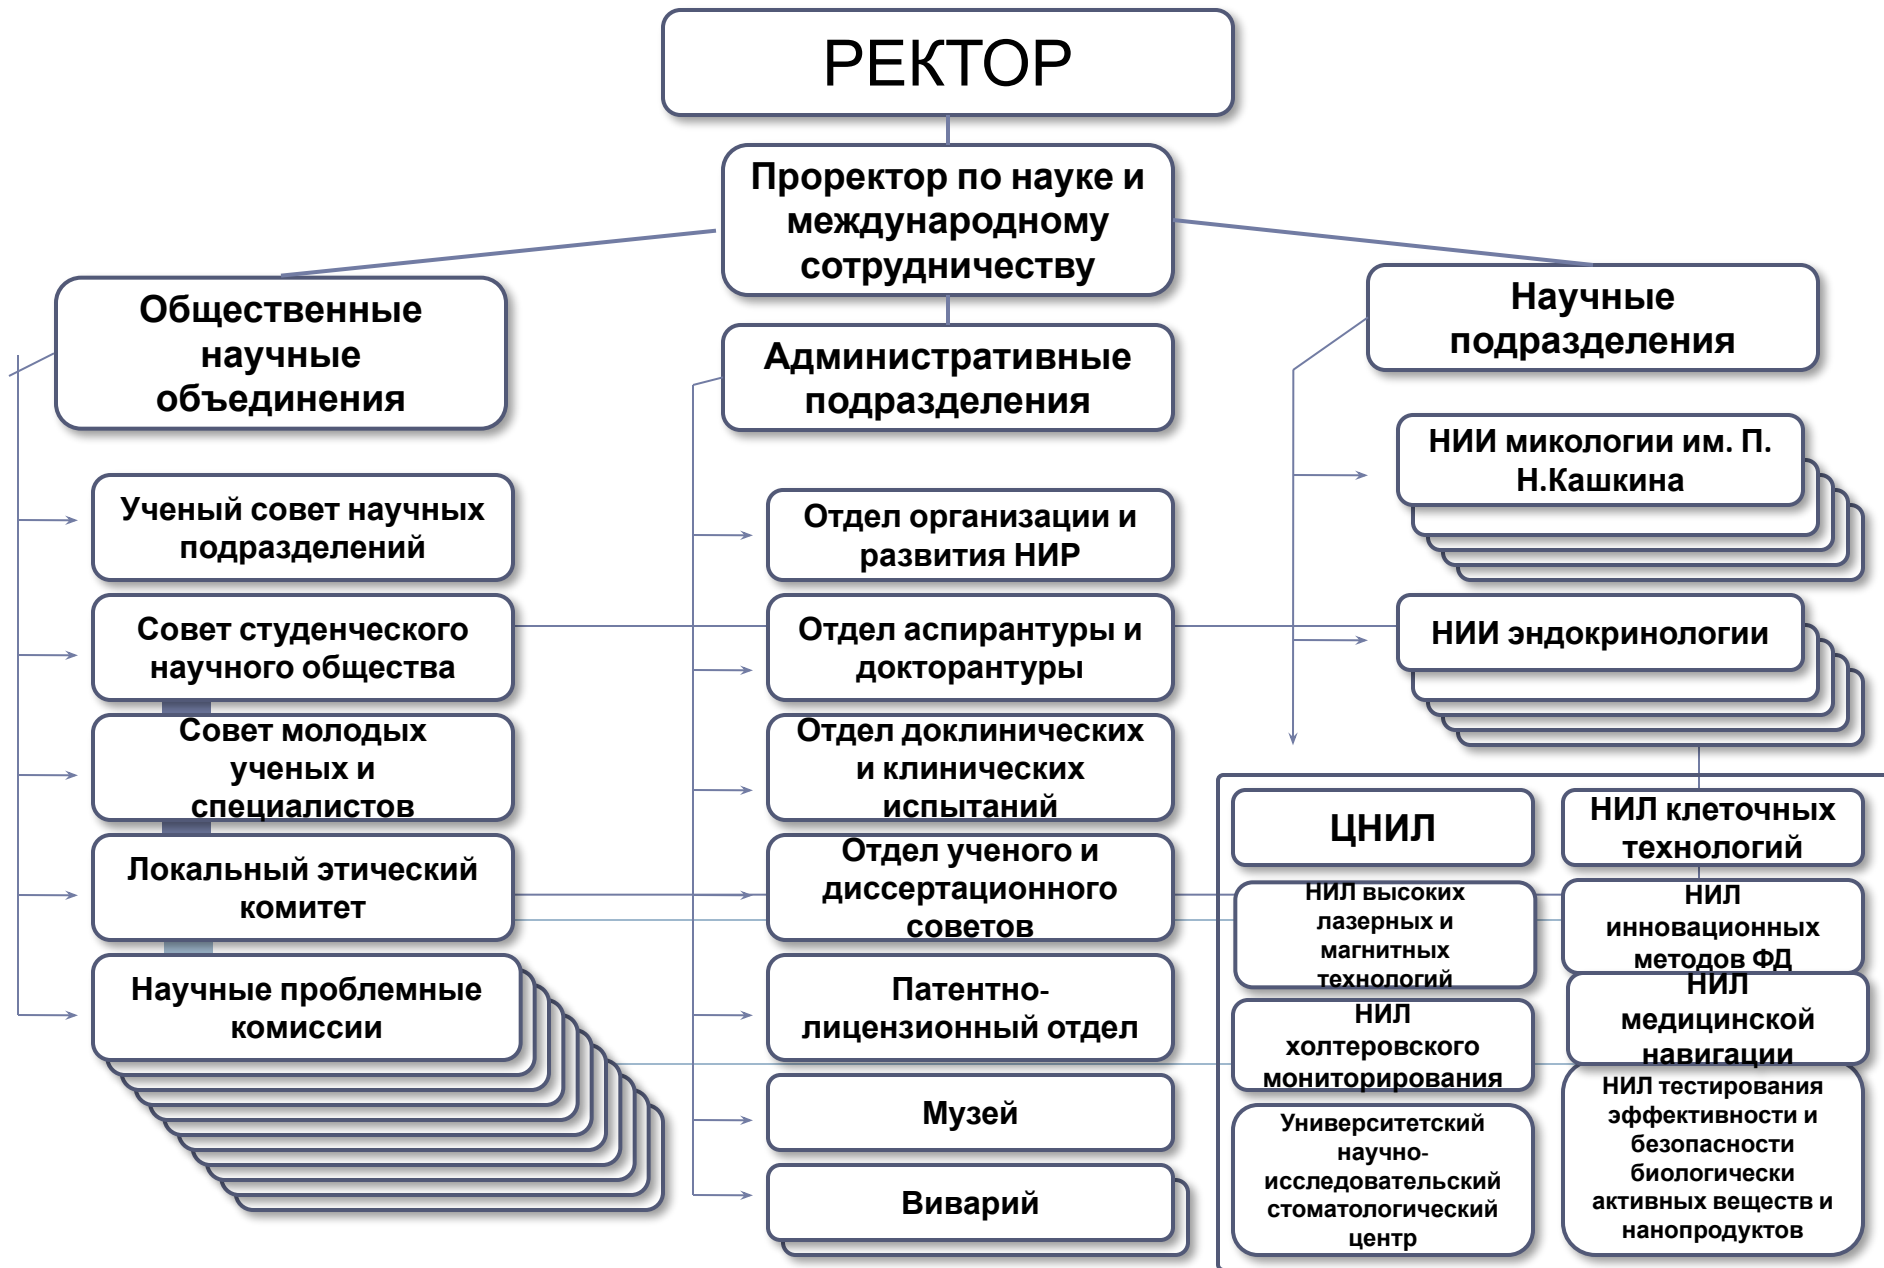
РЕКТОР

Проректор по науке и международному сотрудничеству

Общественные научные объединения

Административные подразделения

Научные подразделения

Ученый совет научных подразделений

Совет студенческого научного общества

Совет молодых ученых и специалистов

Локальный этический комитет

Научные проблемные комиссии

Отдел организации и развития НИР

Отдел аспирантуры и докторантуры

Отдел доклинических и клинических испытаний

Отдел ученого и диссертационного советов

Патентно-лицензионный отдел

Музей

Виварий

НИИ микологии им. П. Н.Кашкина

НИИ эндокринологии

ЦНИЛ

НИЛ клеточных технологий

НИЛ высоких лазерных и магнитных технологий

НИЛ инновационных методов ФД

НИЛ холтеровского мониторирования

НИЛ медицинской навигации

Университетский научно-исследовательский стоматологический центр

НИЛ тестирования эффективности и безопасности биологически активных веществ и нанопродуктов